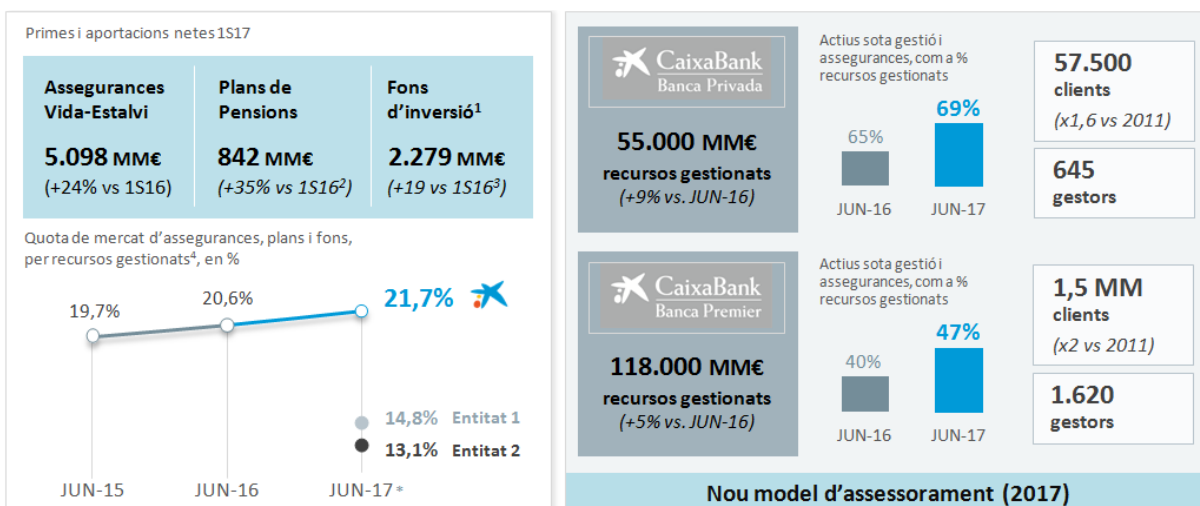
Primes i aportacions netes 1S17

| Assegurances Vida-Estalvi | Plans de Pensions | Fons d'inversió$^1$ |
|---|---|---|
| 5.098 MM€ (+24% vs 1S16) | 842 MM€ (+35% vs 1S16$^2$) | 2.279 MM€ (+19 vs 1S16$^3$) |

Quota de mercat d'assegurances, plans i fons, per recursos gestionats$^4$, en %

19,7%
20,6%
21,7%

14,8% Entitat 1
13,1% Entitat 2

JUN-15
JUN-16
JUN-17*

CaixaBank
Banca Privada

55.000 MM€
recursos gestionats
(+9% vs. JUN-16)

Actius sota gestió i assegurances, com a % recursos gestionats

65%
69%
JUN-16
JUN-17

57.500
clients
(x1,6 vs 2011)

645
gestors

CaixaBank
Banca Premier

118.000 MM€
recursos gestionats
(+5% vs. JUN-16)

Actius sota gestió i assegurances, com a % recursos gestionats

40%
47%
JUN-16
JUN-17

1,5 MM
clients
(x2 vs 2011)

1.620
gestors

Nou model d'assessorament (2017)